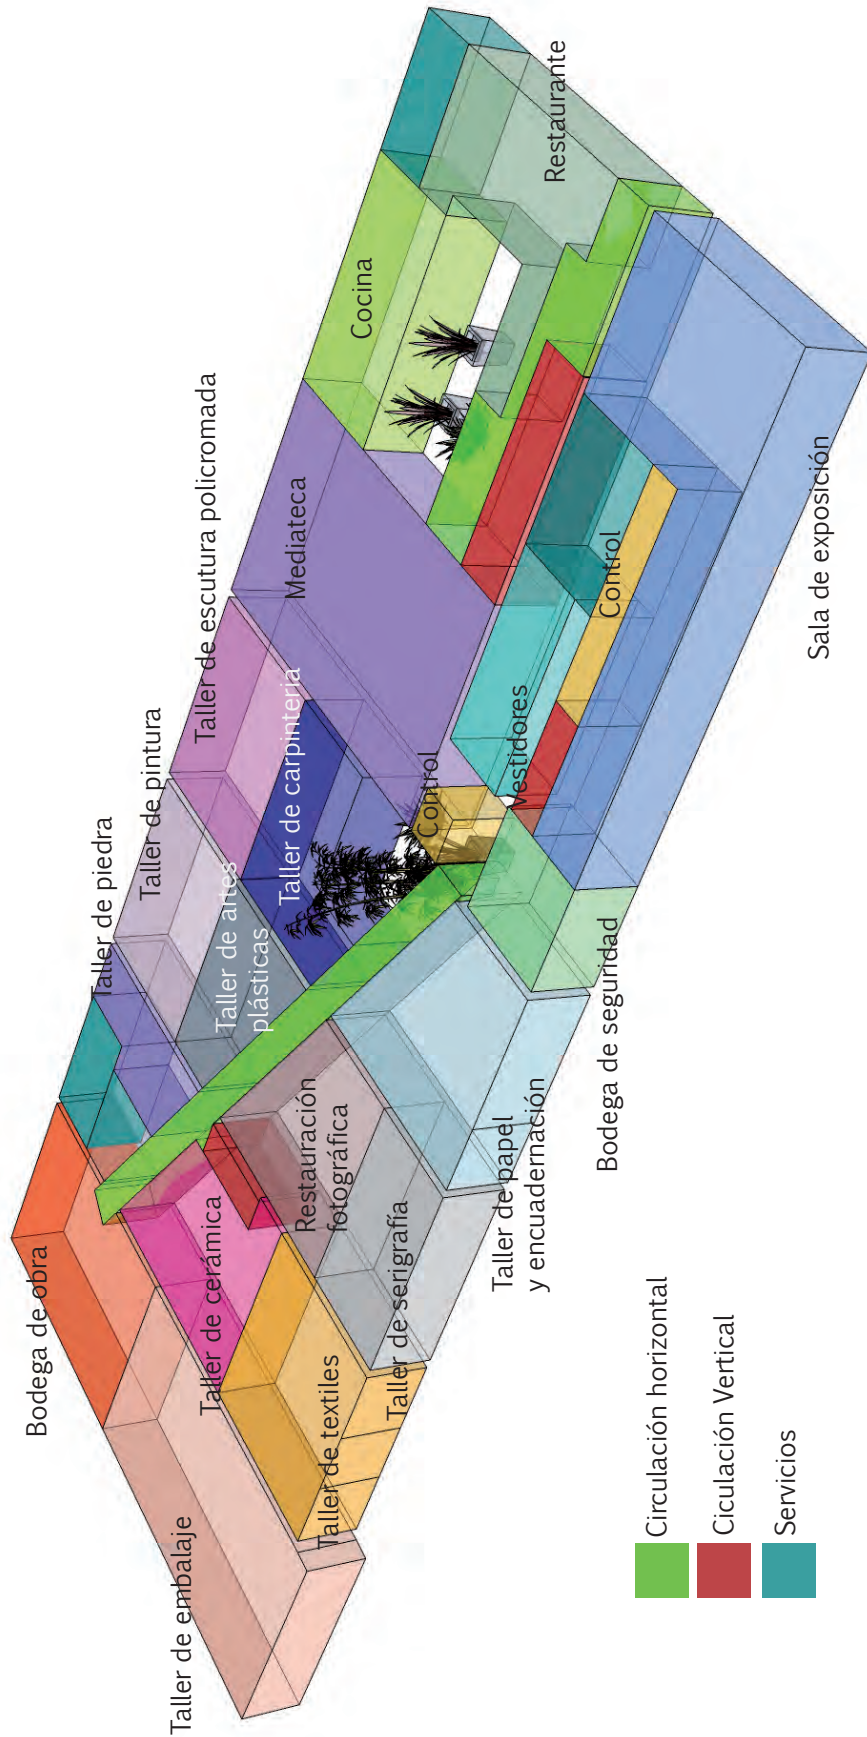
Restaurante

Cocina

Taller de escutura policromada

Mediateca

Taller de pintura

Taller de carpintería

Control

Vestidores

Control

Sala de exposición

Taller de piedra

Taller de artes plásticas

Bodega de seguridad

Restauración fotográfica

Taller de papel y encuadernación

Bodega de obra

Taller de cerámica

Taller de serigrafía

Taller de textiles

Taller de embalaje

Circulación horizontal

Circulación Vertical

Servicios